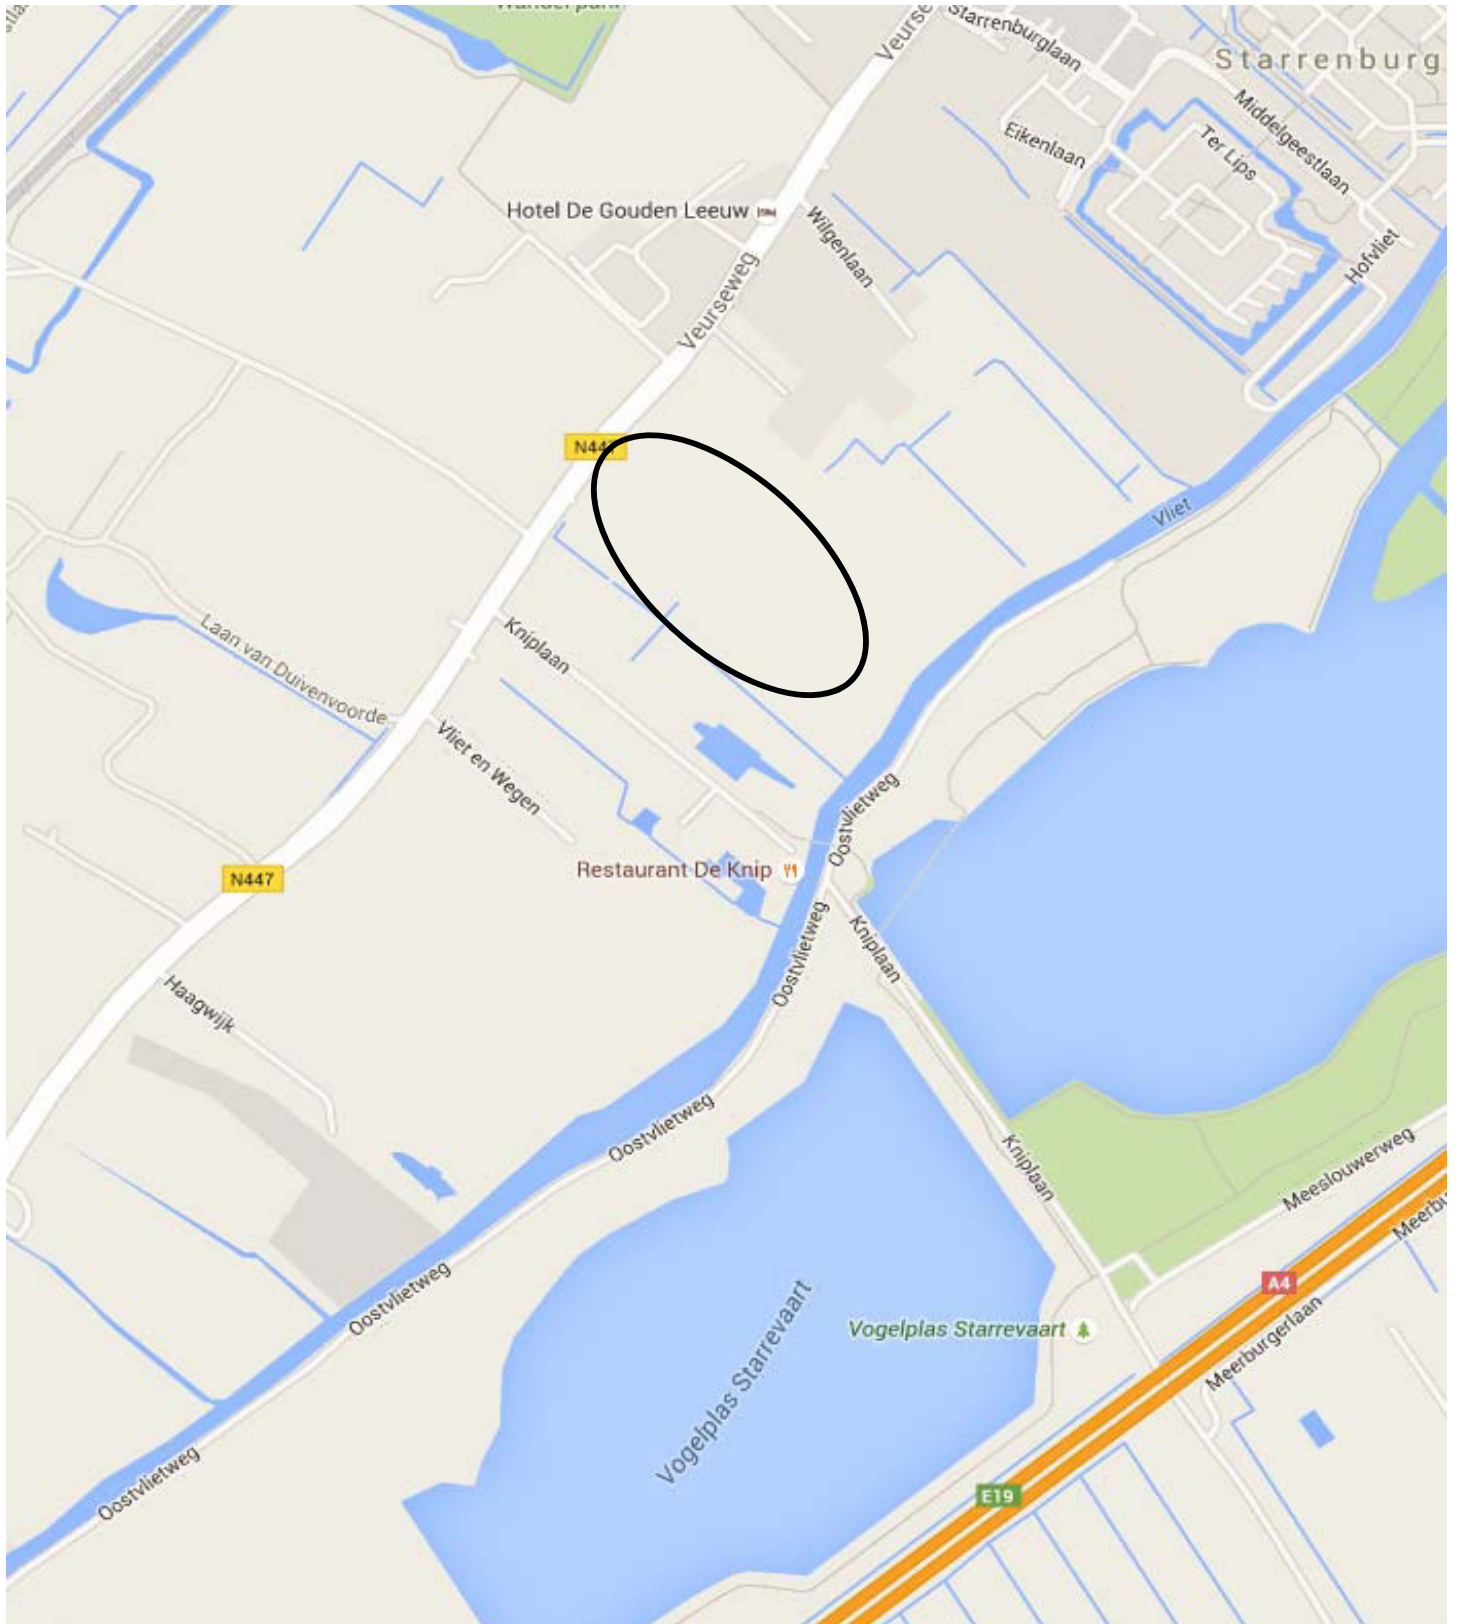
Starrenburglaan
Starrenburg
Veurse
Eikenlaan
Middelgeestlaan
Ter Lips
Hotel De Gouden Leeuw
Wilgenlaan
Hofvliet
Veurseweg
N447
Vliet
Kniplaan
Laan van Duivenvoorde
Vliet en Wegen
Oostvlietweg
Restaurant De Knip
N447
Oostvlietweg
Kniplaan
Haagwijk
Oostvlietweg
Kniplaan
Meeslouwerweg
Oostvlietweg
A4
Meerb
Vogelplas Starrevaart
Meerburgerlaan
Vogelplas Starrevaart
Oostvlietweg
E19